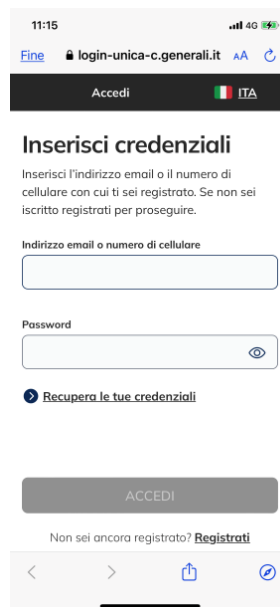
11:15
4G

Fine login-unica-c.generali.it AA

Accedi ITA

Inserisci credenziali

Inserisci l'indirizzo email o il numero di cellulare con cui ti sei registrato. Se non sei iscritto registrati per proseguire.

Indirizzo email o numero di cellulare

Password

Recupera le tue credenziali

ACCEDI

Non sei ancora registrato? Registrati